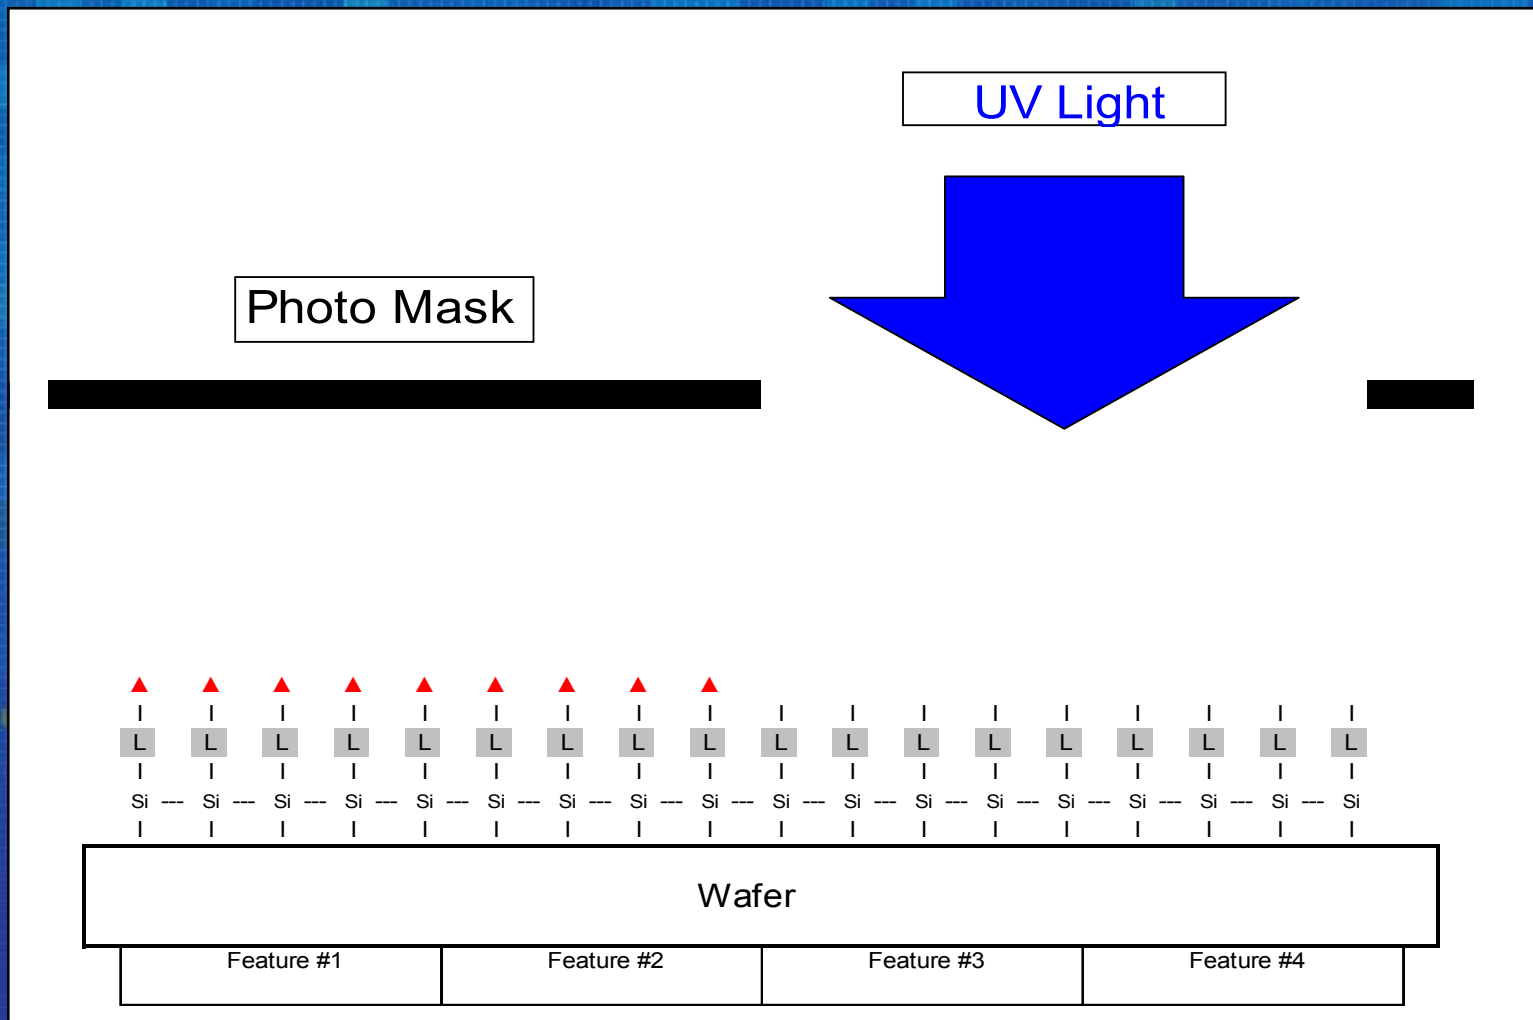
UV Light

Photo Mask

L L L L L L L L L L L L L L L L L L

Si --- Si --- Si --- Si --- Si --- Si --- Si --- Si --- Si --- Si --- Si --- Si --- Si --- Si --- Si --- Si --- Si --- Si

Wafer

| Feature #1 | Feature #2 | Feature #3 | Feature #4 |
|---|---|---|---|